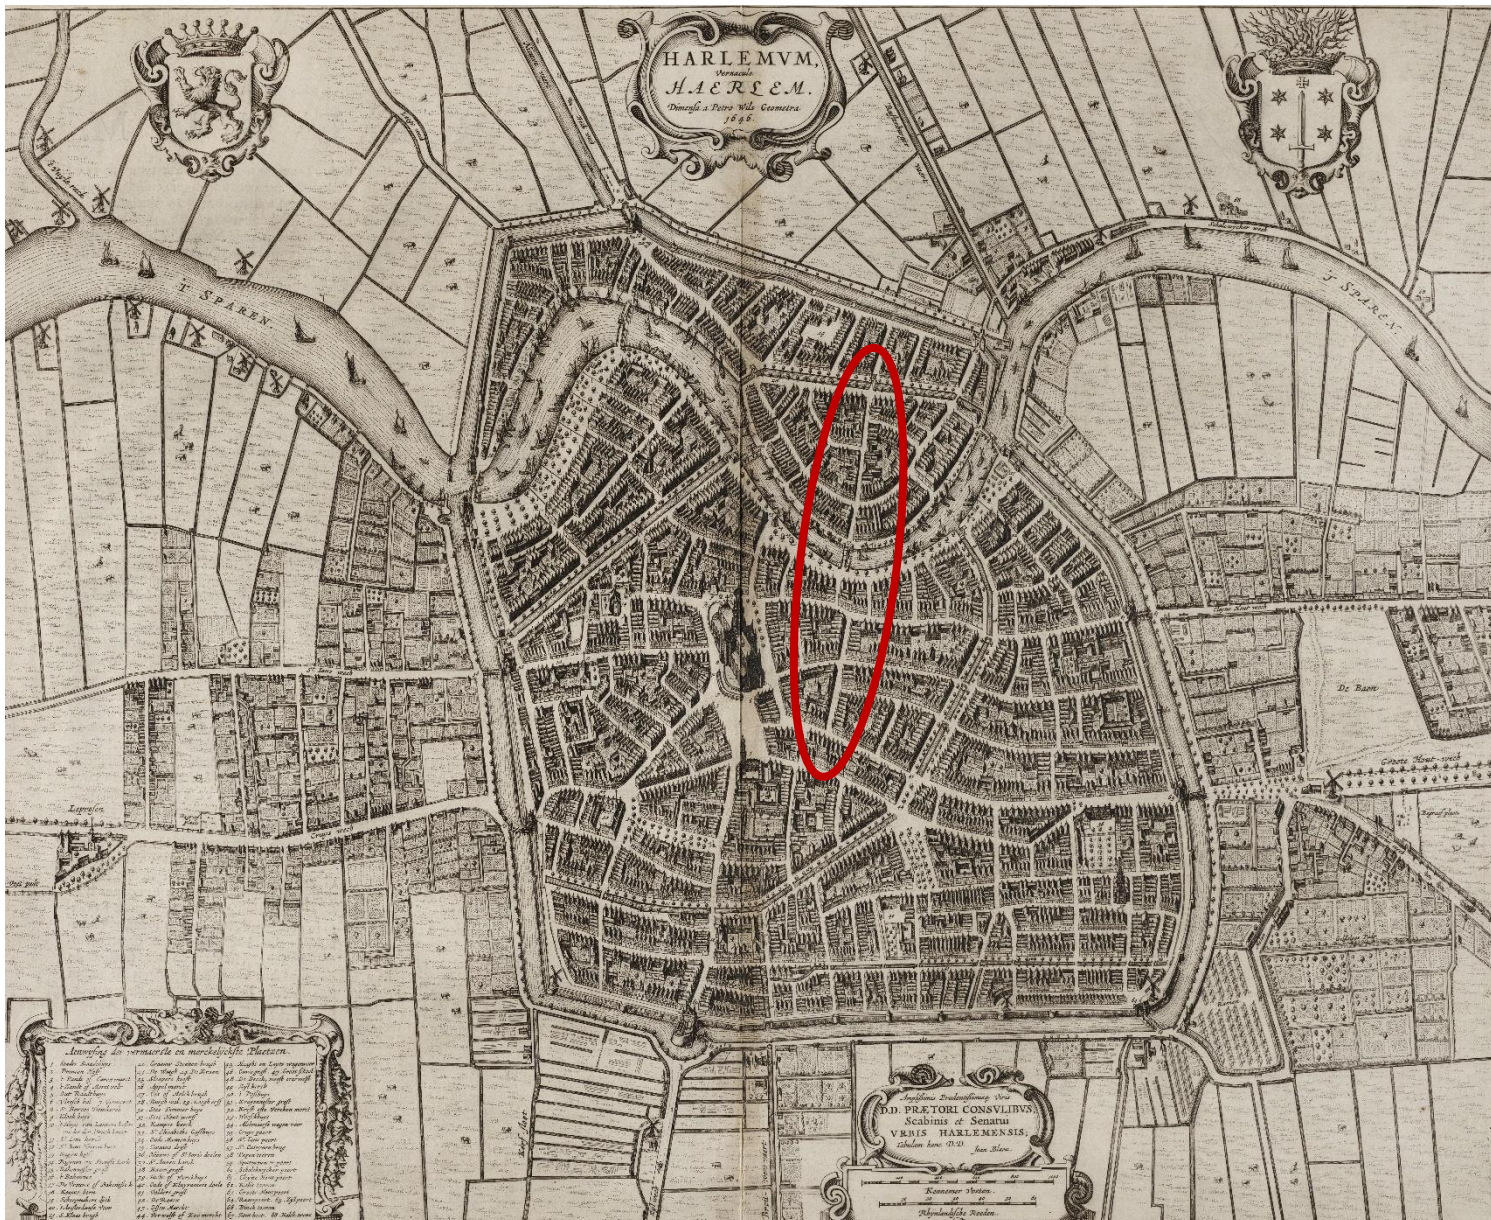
HARLEMUM, Vernacule HAERLEM. Dimensa a Petro Wils Geometra 1646.

T. SPAREN

'T SPAREN

De Baen

Aenwysing der voornaemste en merckelyckste Plaetzen.

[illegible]

Amplissimis Prudentissimisq; Viris D.D. PRÆTORI CONSULIBUS, Scabinis et Senatui URBIS HARLEMENSIS; Tabulam hanc D.D. Joan Blaeu.

Rhynlandsche Roeden.